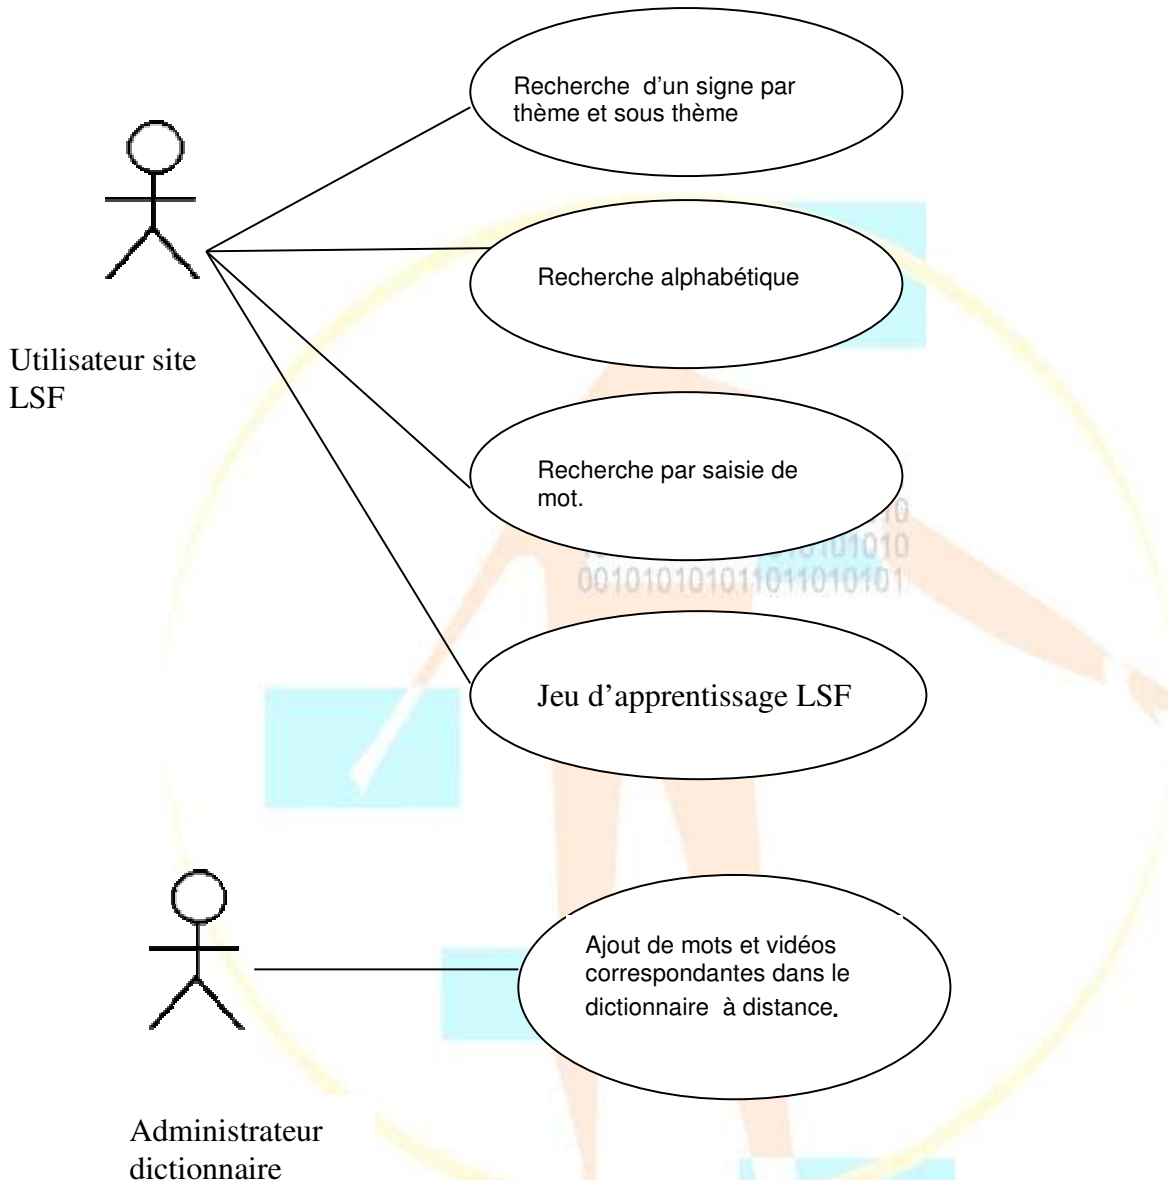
Recherche d'un signe par thème et sous thème

Recherche alphabétique

Utilisateur site LSF

Recherche par saisie de mot.

Jeu d'apprentissage LSF

Ajout de mots et vidéos correspondantes dans le dictionnaire à distance.

Administrateur dictionnaire